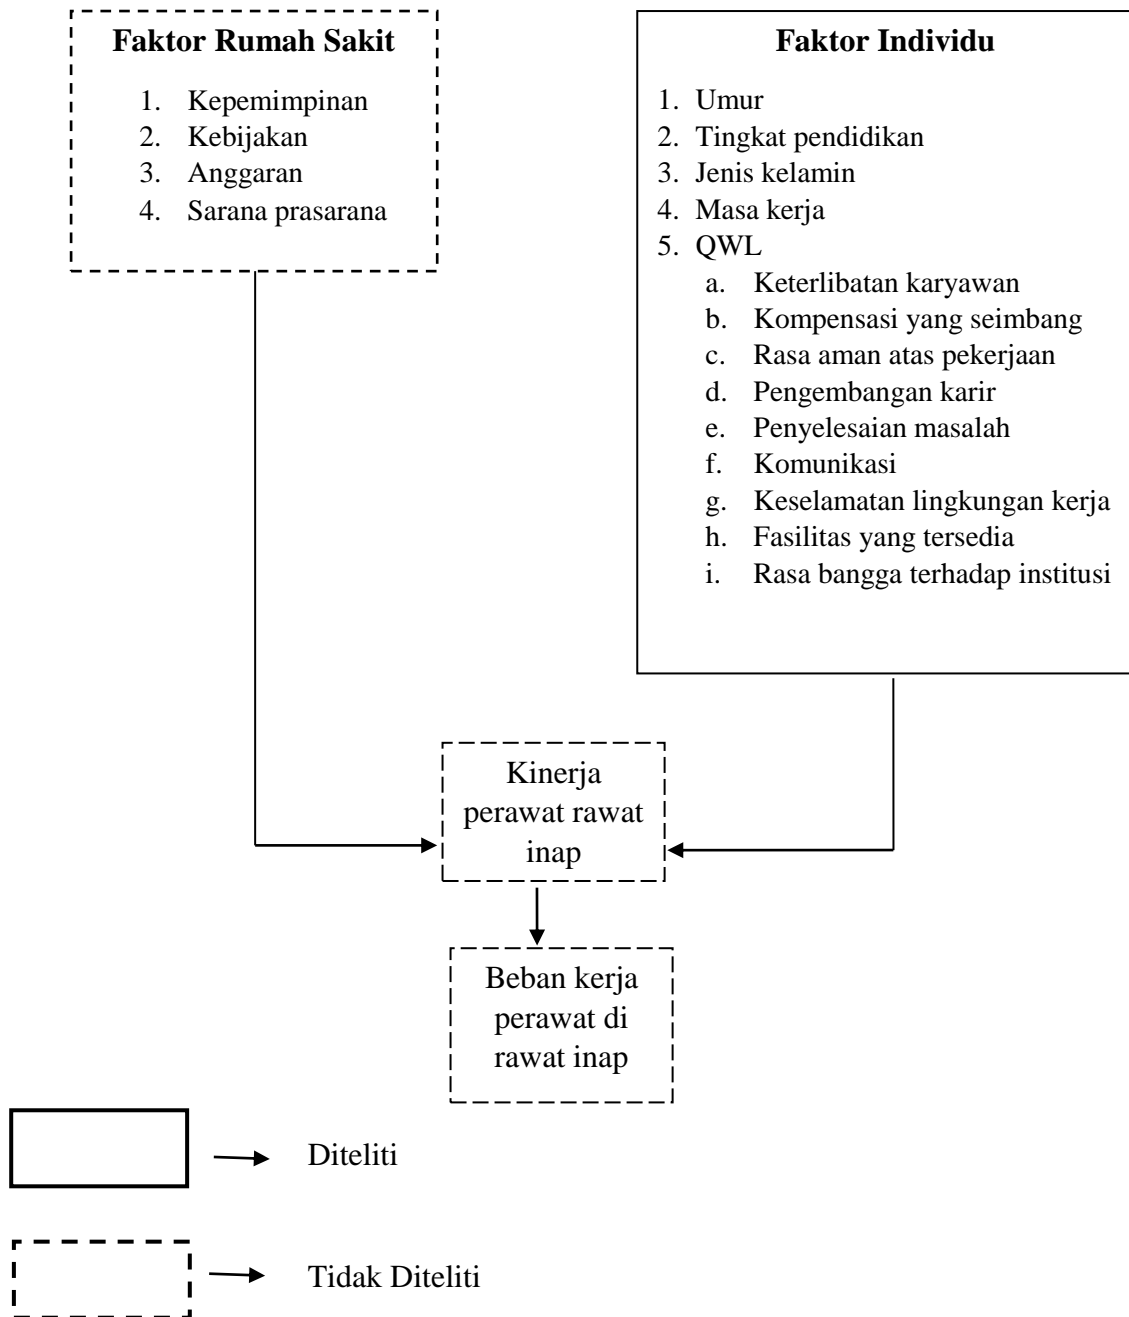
Faktor Rumah Sakit

1. Kepemimpinan
2. Kebijakan
3. Anggaran
4. Sarana prasarana

Faktor Individu

1. Umur
2. Tingkat pendidikan
3. Jenis kelamin
4. Masa kerja
5. QWL
a. Keterlibatan karyawan
b. Kompensasi yang seimbang
c. Rasa aman atas pekerjaan
d. Pengembangan karir
e. Penyelesaian masalah
f. Komunikasi
g. Keselamatan lingkungan kerja
h. Fasilitas yang tersedia
i. Rasa bangga terhadap institusi

Kinerja perawat rawat inap

Beban kerja perawat di rawat inap

Diteliti

Tidak Diteliti